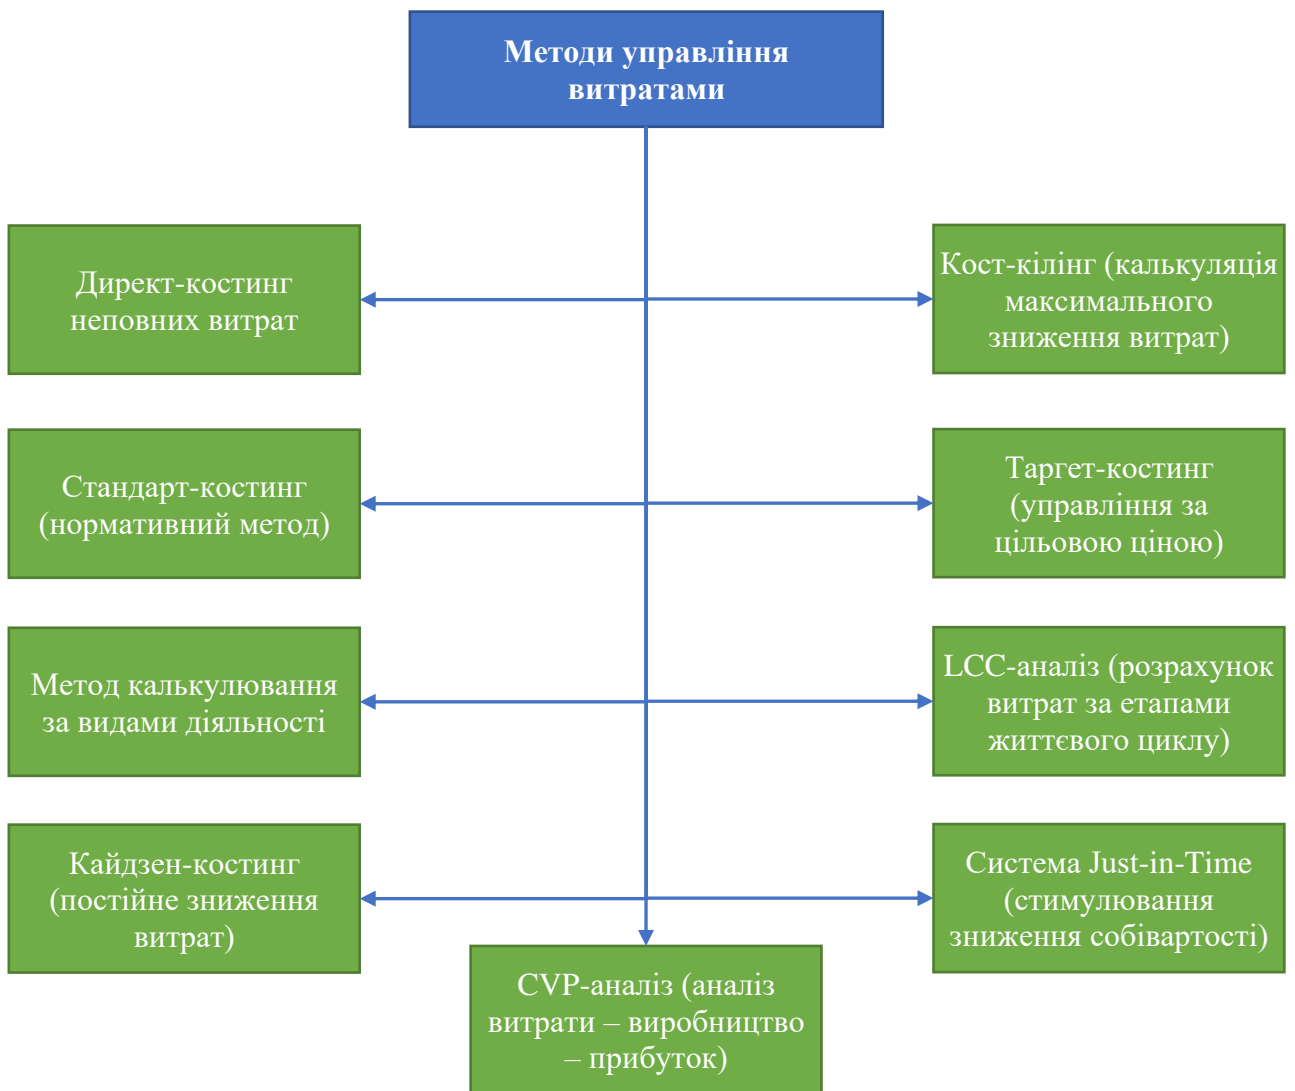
Методи управління витратами

Директ-костинг неповних витрат

Кост-кілінг (калькуляція максимального зниження витрат)

Стандарт-костинг (нормативний метод)

Таргет-костинг (управління за цільовою ціною)

Метод калькулювання за видами діяльності

LCC-аналіз (розрахунок витрат за етапами життєвого циклу)

Кайдзен-костинг (постійне зниження витрат)

Система Just-in-Time (стимулювання зниження собівартості)

CVP-аналіз (аналіз витрати – виробництво – прибуток)